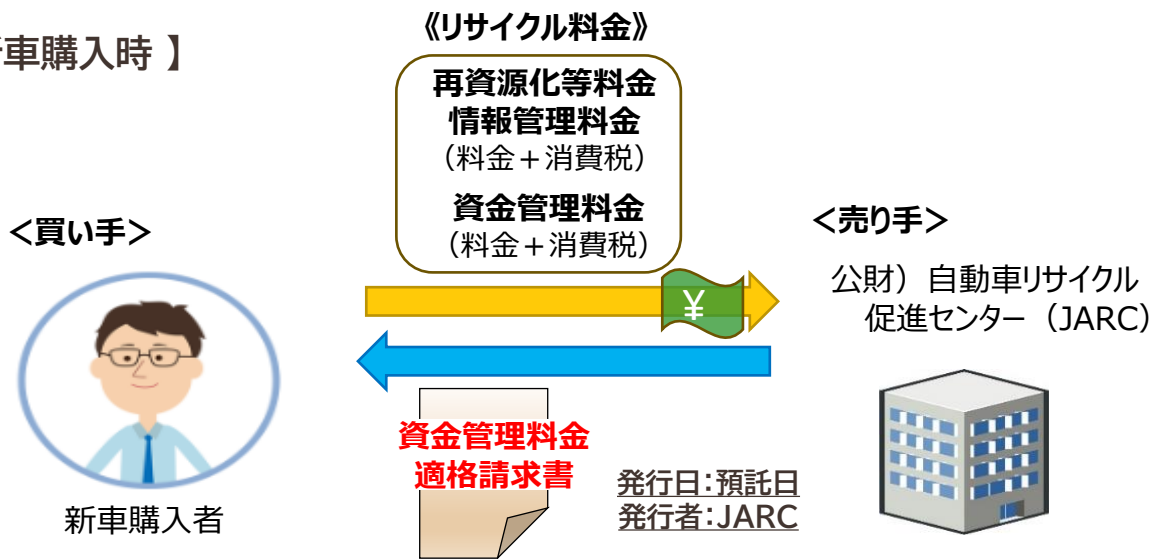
車購入時 】

《リサイクル料金》

再資源化等料金
情報管理料金
（料金＋消費税）

資金管理料金
（料金＋消費税）

＜買い手＞

＜売り手＞

公財）自動車リサイクル促進センター（JARC）

¥

資金管理料金
適格請求書

発行日：預託日
発行者：JARC

新車購入者